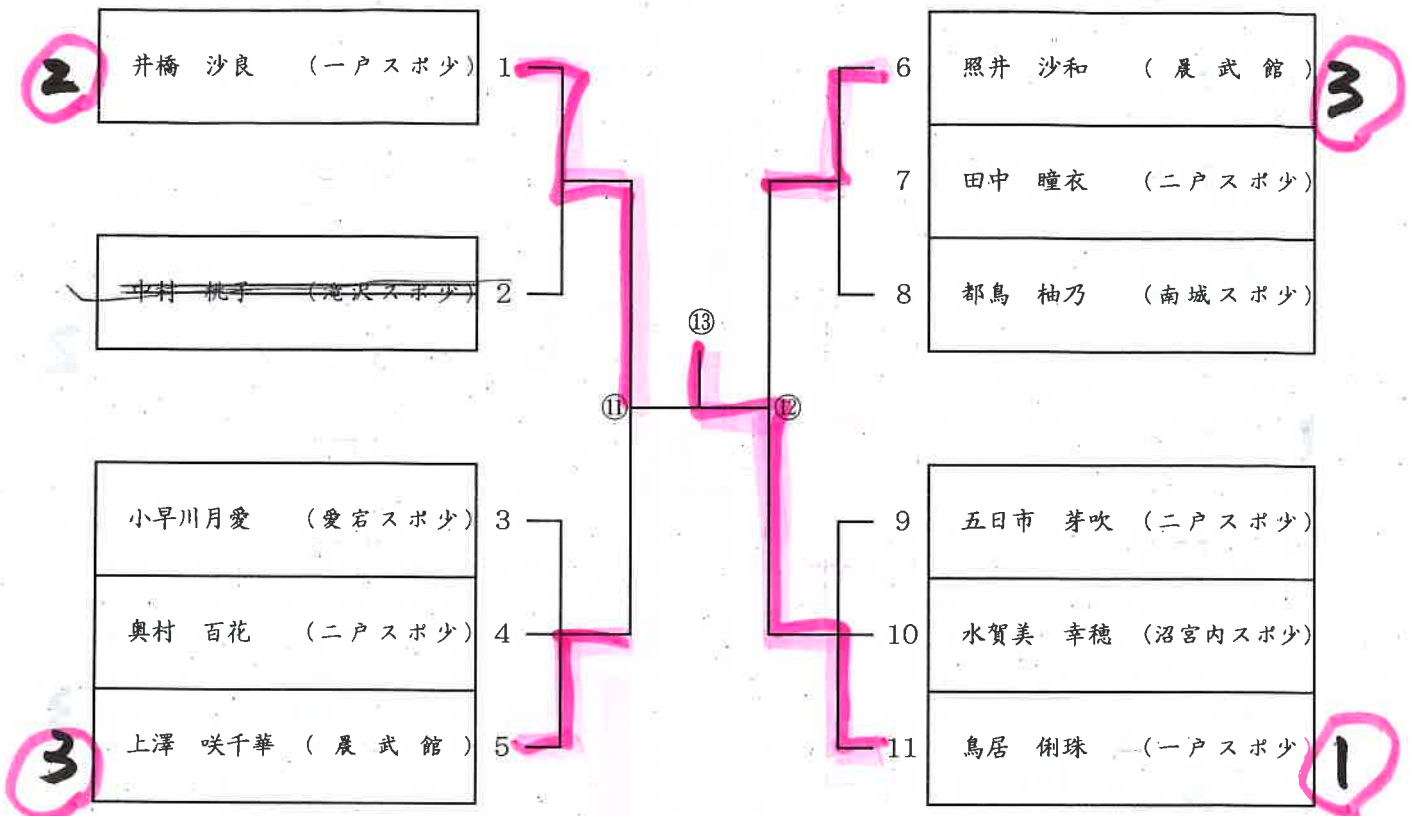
2 井橋 沙良 (一戸スポ少) 1

中村 桃子 (滝沢スポ少) 2

小早川月愛 (愛宕スポ少) 3

奥村 百花 (二戸スポ少) 4

3 上澤 咲千華 (晨武館) 5

⑪

⑬

⑫

6 照井 沙和 (晨武館) 3

7 田中 瞳衣 (二戸スポ少)

8 都鳥 柚乃 (南城スポ少)

9 五日市 芽吹 (二戸スポ少)

10 水賀美 幸穂 (沼宮内スポ少)

11 鳥居 俐珠 (一戸スポ少) 1